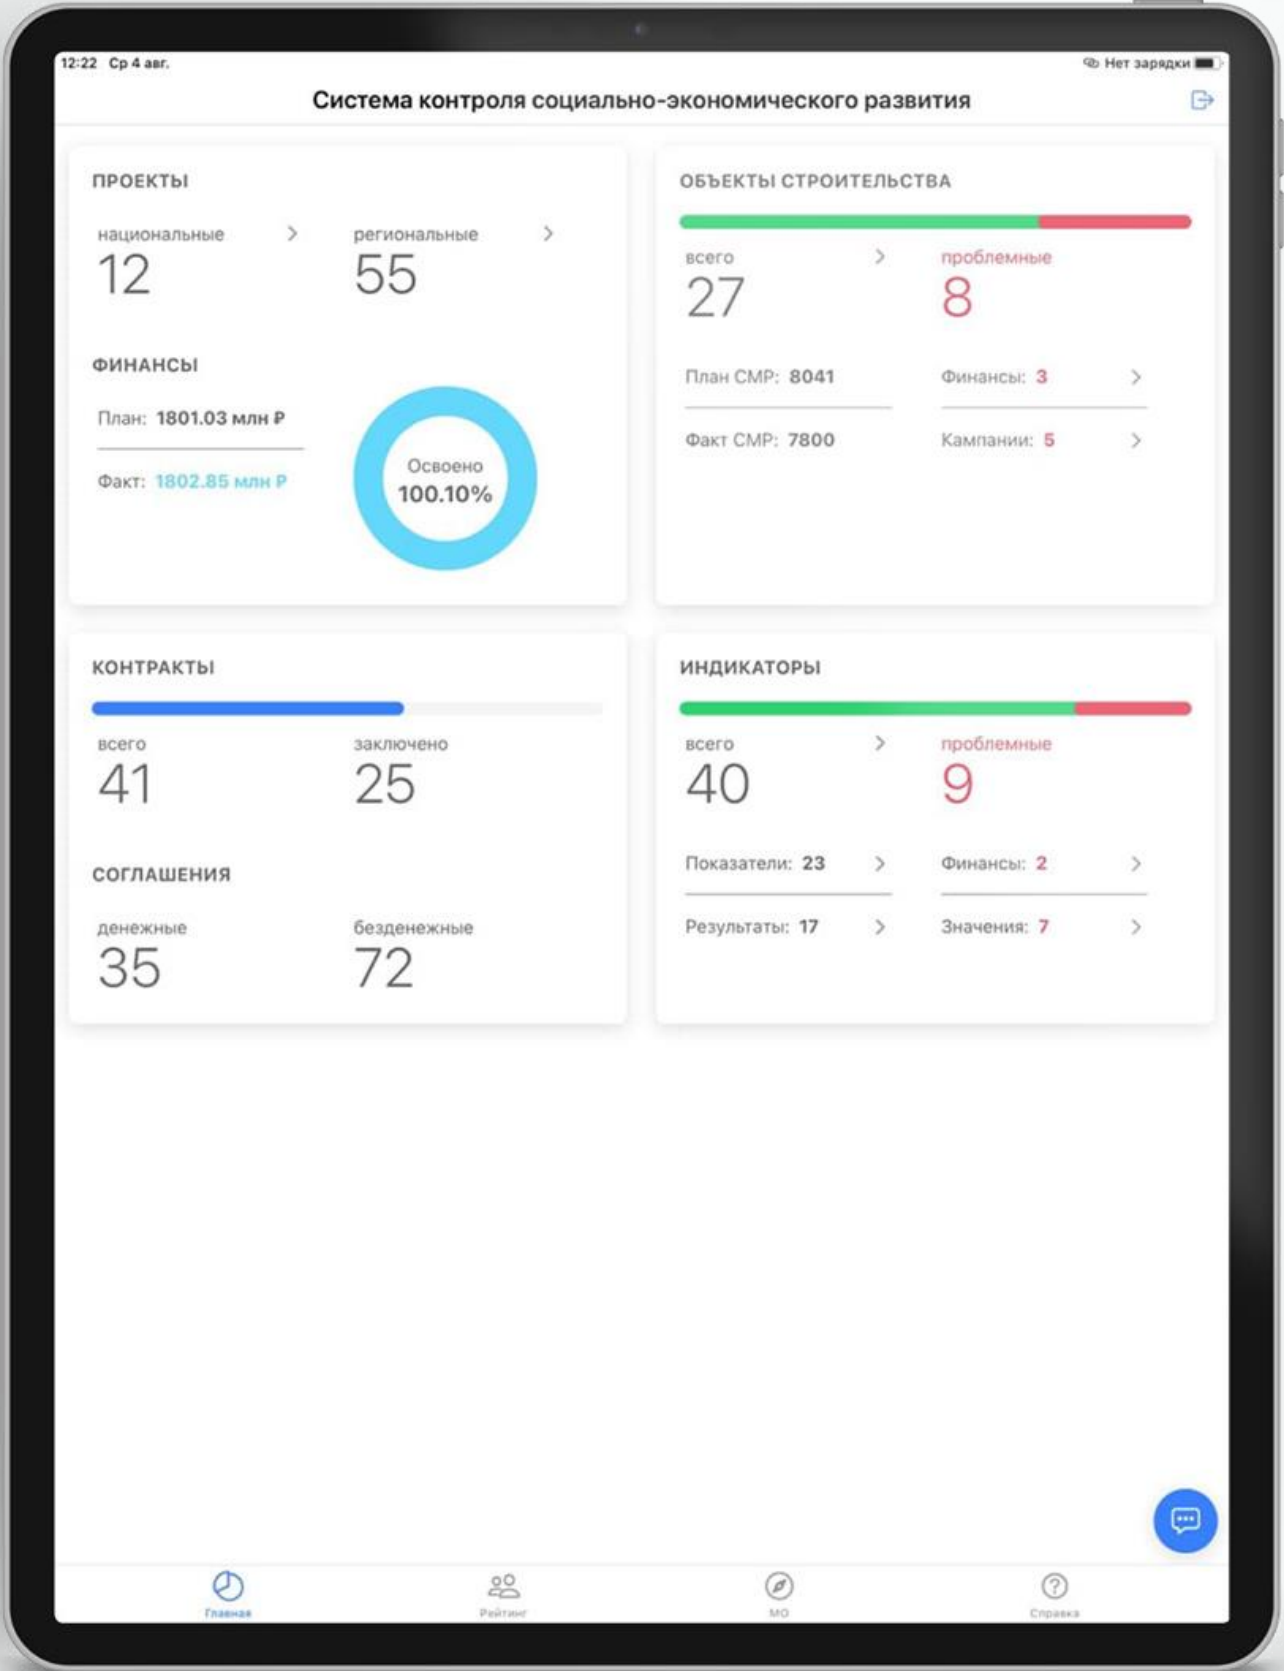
12:22 Ср 4 авг.

Нет зарядки

Система контроля социально-экономического развития

ПРОЕКТЫ

национальные
12

региональные
55

ФИНАНСЫ

План: 1801.03 млн ₽

Факт: 1802.85 млн ₽

Освоено
100.10%

ОБЪЕКТЫ СТРОИТЕЛЬСТВА

всего
27

проблемные
8

План СМР: 8041

Факт СМР: 7800

Финансы: 3

Кампании: 5

КОНТРАКТЫ

всего
41

заключено
25

СОГЛАШЕНИЯ

денежные
35

безденежные
72

ИНДИКАТОРЫ

всего
40

проблемные
9

Показатели: 23

Результаты: 17

Финансы: 2

Значения: 7

Главная

Рейтинг

МО

Справка